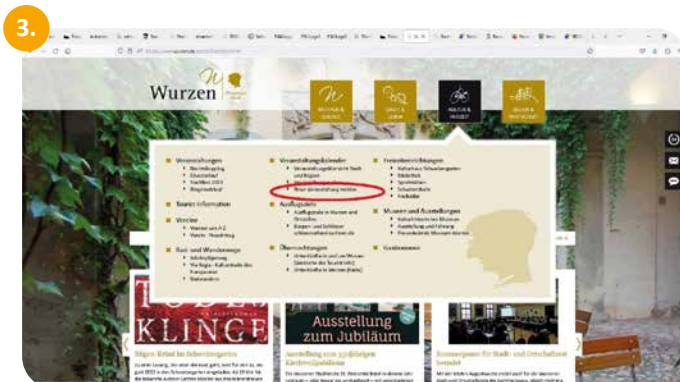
3.

Wurzen

Veranstaltungen

Tourist-Information

Vereine

Rad- und Wanderwege

Veranstaltungskalender

Neue Veranstaltung melden

Ausflugsziele

Übernachtungen

Freizeiteinrichtungen

Museen und Ausstellungen

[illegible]

KLINGE

Ausstellung zum Jubiläum

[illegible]